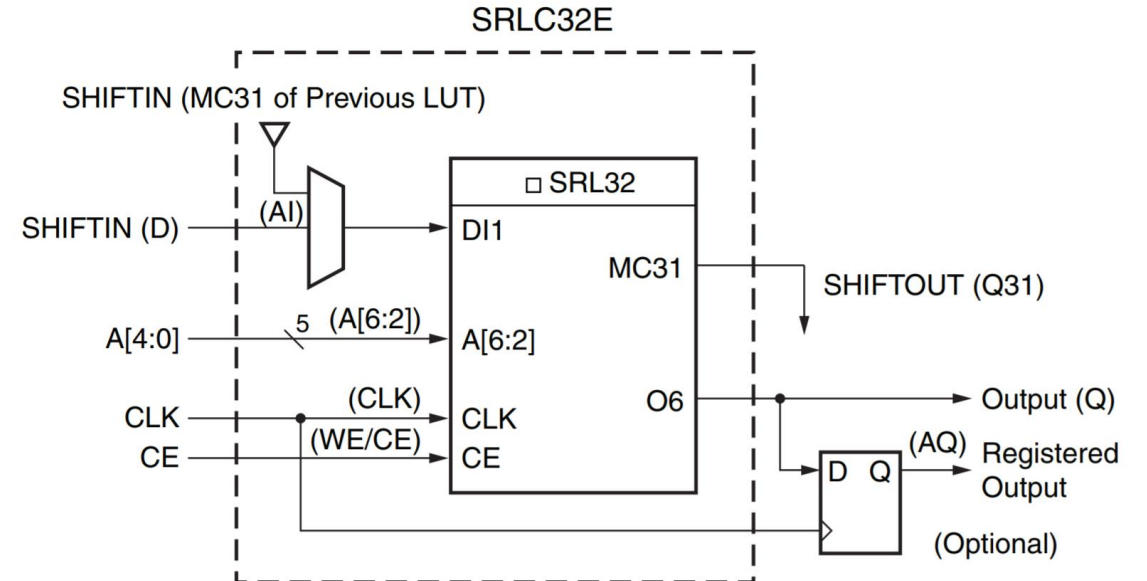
SRLC32E

SHIFTIN (MC31 of Previous LUT)

□ SRL32

SHIFTIN (D)
(AI)
DI1
MC31
SHIFTOUT (Q31)

A[4:0]
5
(A[6:2])
A[6:2]

O6
Output (Q)

CLK
(CLK)
CLK

CE
(WE/CE)
CE

D Q
(AQ)
Registered Output

(Optional)